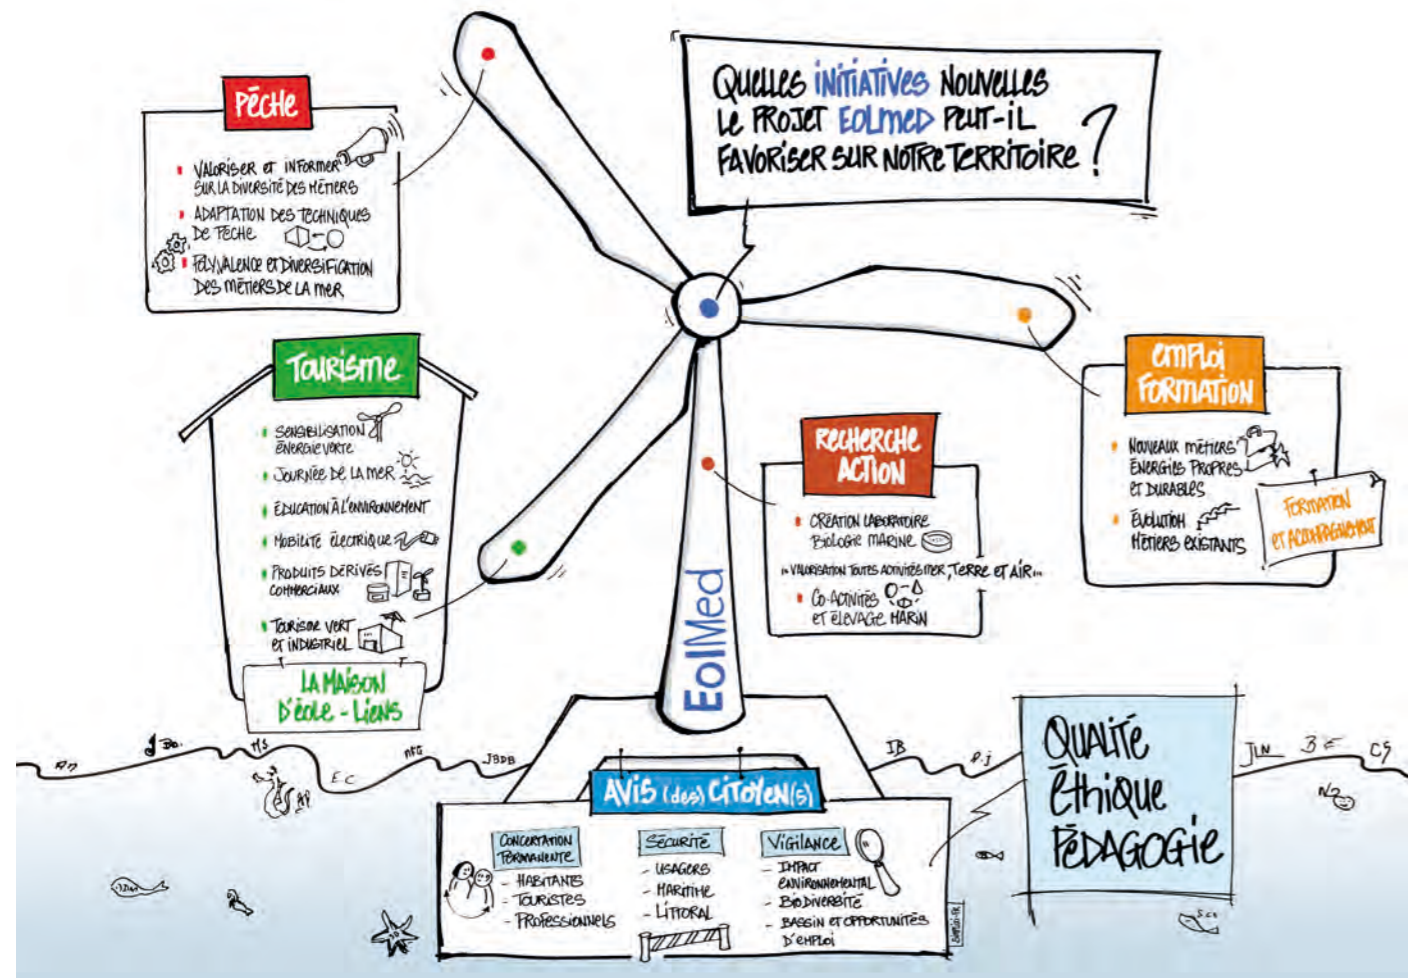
Quelles initiatives nouvelles le projet EolMed peut-il favoriser sur notre territoire ?

Pêche

- Valoriser et informer sur la diversité des métiers
- Adaptation des techniques de pêche
- Polyvalence et diversification des métiers de la mer

Tourisme

- Sensibilisation énergie verte
- Journée de la mer
- Éducation à l'environnement
- Mobilité électrique
- Produits dérivés commerciaux
- Tourisme vert et industriel

La Maison d'éole - Liens

Recherche action

- Création laboratoire biologie marine
- Valorisation toutes activités mer, terre et air...
- Co-activités et élevage marin

Emploi formation

- Nouveaux métiers énergies propres et durables
- Évolution métiers existants

Formation et accompagnement

EolMed

Avis (des) citoyen(s)

Concertation permanente
- Habitants
- Touristes
- Professionnels

Sécurité
- Usagers
- Maritime
- Littoral

Vigilance
- Impact environnemental
- Biodiversité
- Bassin et opportunités d'emploi

Qualité
Éthique
Pédagogie

AM Bo. MS EC MFG JBDB IB P.J JLN BE CS